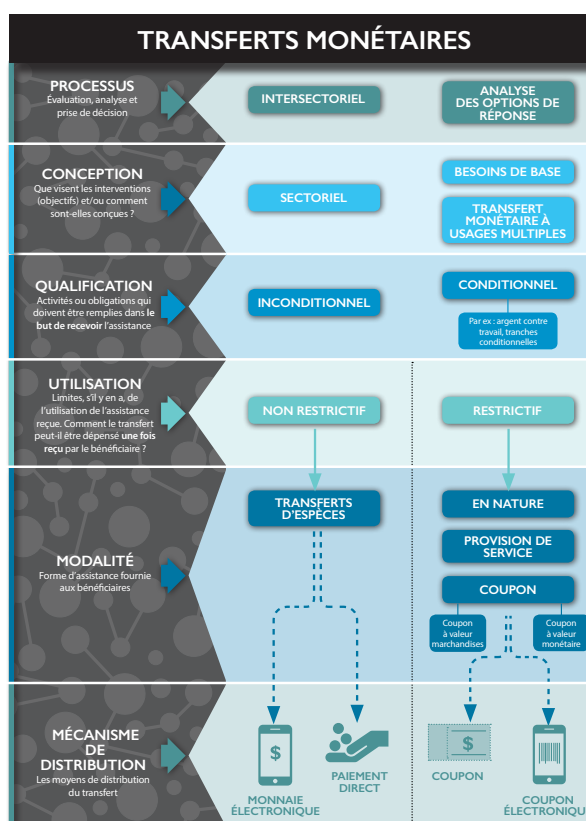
TRANSFERTS MONÉTAIRES

PROCESSUS
Évaluation, analyse et prise de décision

INTERSECTORIEL

ANALYSE DES OPTIONS DE RÉPONSE

CONCEPTION
Que visent les interventions (objectifs) et/ou comment sont-elles conçues ?

SECTORIEL

BESOINS DE BASE

TRANSFERT MONÉTAIRE À USAGES MULTIPLES

QUALIFICATION
Activités ou obligations qui doivent être remplies dans le but de recevoir l'assistance

INCONDITIONNEL

CONDITIONNEL

Par ex : argent contre travail, tranches conditionnelles

UTILISATION
Limites, s'il y en a, de l'utilisation de l'assistance reçue. Comment le transfert peut-il être dépensé une fois reçu par le bénéficiaire ?

NON RESTRICTIF

RESTRICTIF

MODALITÉ
Forme d'assistance fournie aux bénéficiaires

TRANSFERTS D'ESPÈCES

EN NATURE

PROVISION DE SERVICE

COUPON

Coupon à valeur marchandises

Coupon à valeur monétaire

MÉCANISME DE DISTRIBUTION
Les moyens de distribution du transfert

$

MONNAIE ÉLECTRONIQUE

PAIEMENT DIRECT

$

COUPON

COUPON ÉLECTRONIQUE